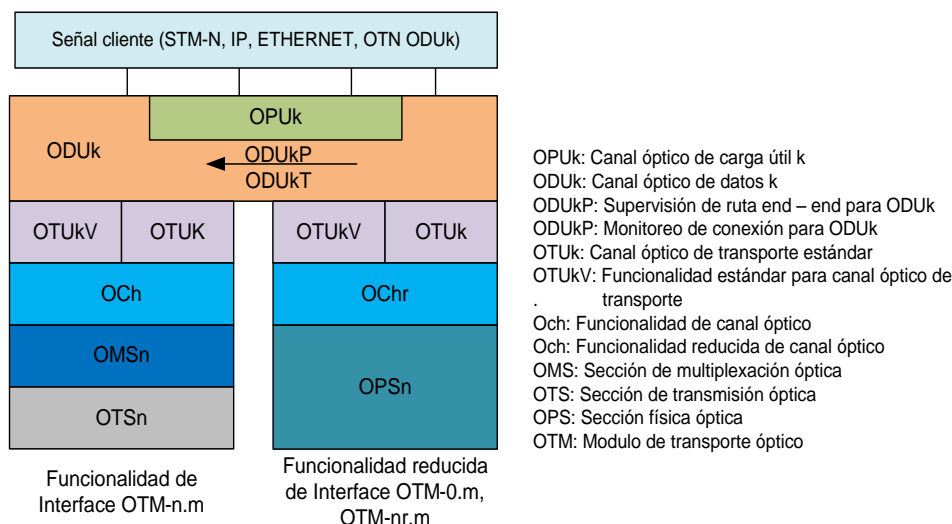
Señal cliente (STM-N, IP, ETHERNET, OTN ODUk)

OPUk

ODUk

ODUkP

ODUkT

OTUkV | OTUK | OTUkV | OTUk

OCh

OChr

OMSn

OPSn

OTSn

Funcionalidad de Interface OTM-n.m

Funcionalidad reducida de Interface OTM-0.m, OTM-nr.m

OPUk: Canal óptico de carga útil k
ODUk: Canal óptico de datos k
ODUkP: Supervisión de ruta end – end para ODUk
ODUkP: Monitoreo de conexión para ODUk
OTUk: Canal óptico de transporte estándar
OTUkV: Funcionalidad estándar para canal óptico de . transporte
Och: Funcionalidad de canal óptico
Och: Funcionalidad reducida de canal óptico
OMS: Sección de multiplexación óptica
OTS: Sección de transmisión óptica
OPS: Sección física óptica
OTM: Modulo de transporte óptico